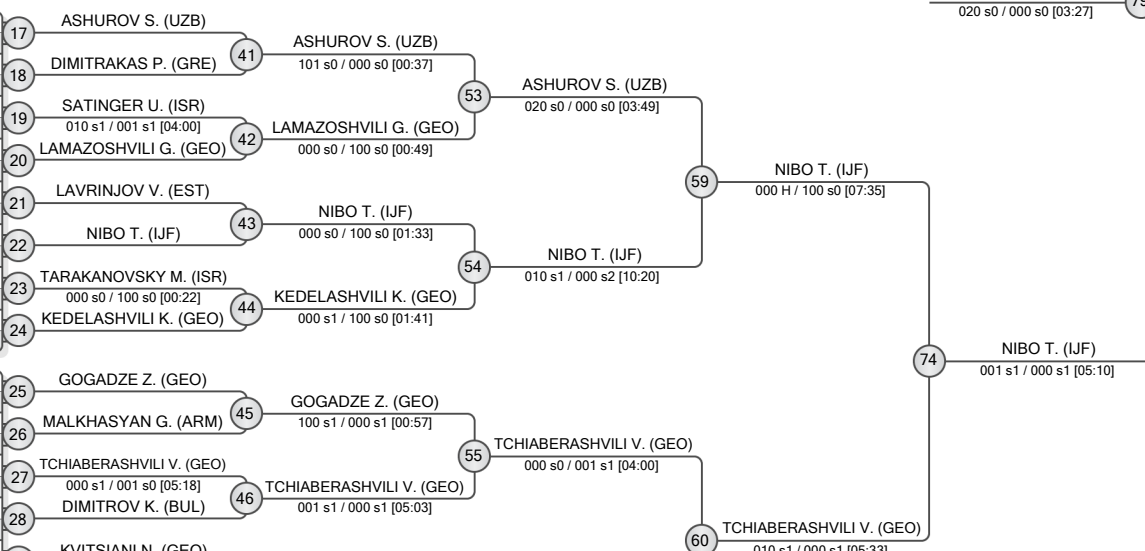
020 s0 / 000 s0 [03:27]

17
ASHUROV S. (UZB)
18
DIMITRAKAS P. (GRE)
41
ASHUROV S. (UZB)
101 s0 / 000 s0 [00:37]
19
SATINGER U. (ISR)
010 s1 / 001 s1 [04:00]
20
LAMAZOSHVILI G. (GEO)
42
LAMAZOSHVILI G. (GEO)
000 s0 / 100 s0 [00:49]
53
ASHUROV S. (UZB)
020 s0 / 000 s0 [03:49]
21
LAVRINJOV V. (EST)
22
NIBO T. (IJF)
43
NIBO T. (IJF)
000 s0 / 100 s0 [01:33]
23
TARAKANOVSKY M. (ISR)
000 s0 / 100 s0 [00:22]
24
KEDELASHVILI K. (GEO)
44
KEDELASHVILI K. (GEO)
000 s1 / 100 s0 [01:41]
54
NIBO T. (IJF)
010 s1 / 000 s2 [10:20]
59
NIBO T. (IJF)
000 H / 100 s0 [07:35]
74
NIBO T. (IJF)
001 s1 / 000 s1 [05:10]
25
GOGADZE Z. (GEO)
26
MALKHASYAN G. (ARM)
45
GOGADZE Z. (GEO)
100 s1 / 000 s1 [00:57]
27
TCHIABERASHVILI V. (GEO)
000 s1 / 001 s0 [05:18]
28
DIMITROV K. (BUL)
46
TCHIABERASHVILI V. (GEO)
001 s1 / 000 s1 [05:03]
55
TCHIABERASHVILI V. (GEO)
000 s0 / 001 s1 [04:00]
60
TCHIABERASHVILI V. (GEO)
010 s1 / 000 s1 [05:33]
KVITSIANI N. (GEO)